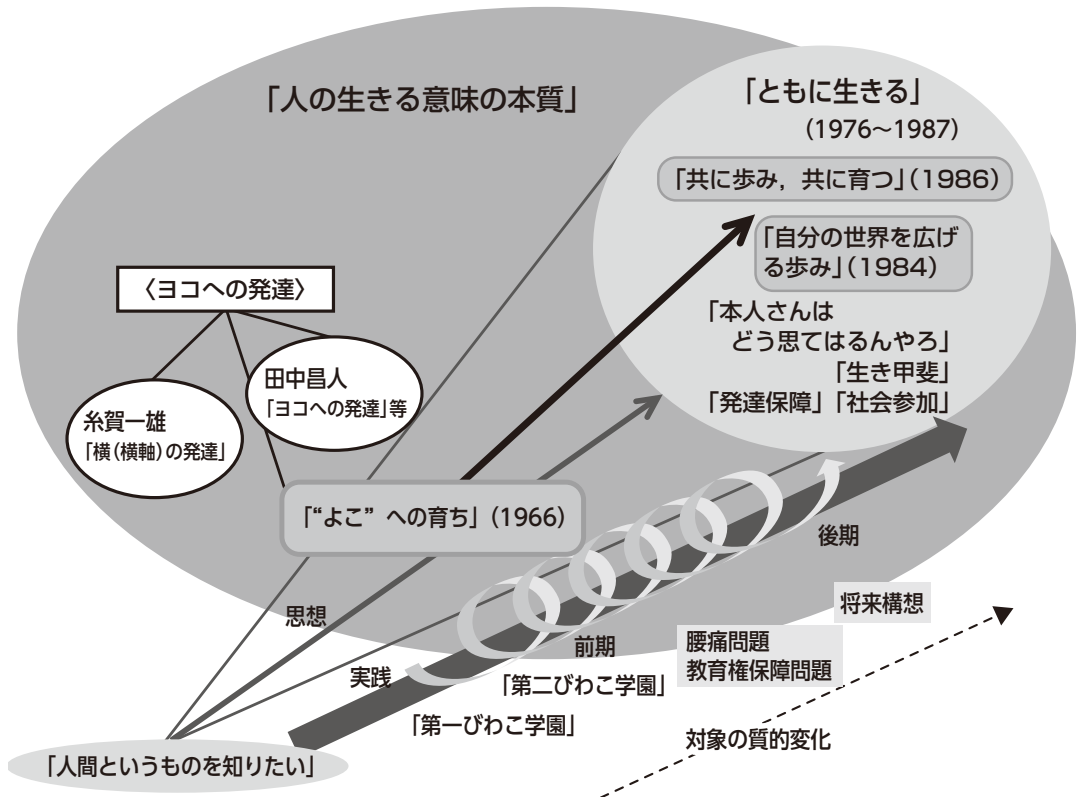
「人の生きる意味の本質」

「ともに生きる」
（1976～1987）

「共に歩み，共に育つ」（1986）

「自分の世界を広げる歩み」（1984）

「本人さんは
どう思てはるんやろ」
「生き甲斐」
「発達保障」「社会参加」

〈ヨコへの発達〉

田中昌人
「ヨコへの発達」等

糸賀一雄
「横（横軸）の発達」

「“よこ” への育ち」（1966）

後期

思想

将来構想

腰痛問題
教育権保障問題

前期

実践

「第二びわこ学園」

「第一びわこ学園」

対象の質的変化

「人間というものを知りたい」